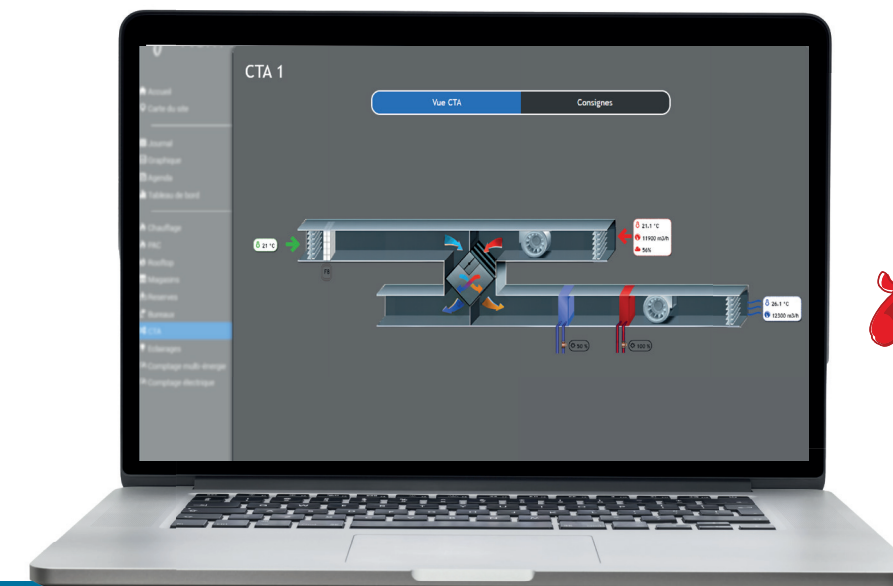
CTA 1

Vue CTA
Consignes

Accueil
Carte du site
Journal
Graphique
Agenda
Tableau de bord
Chauffage
PAC
Rooftop
Magasins
Réserves
Bureaux
CTA
Eclairages
Comptage multi-énergie
Comptage électrique

21 °C
F8
21.1 °C
11900 m3/h
56%
26.1 °C
12300 m3/h
50 %
100 %